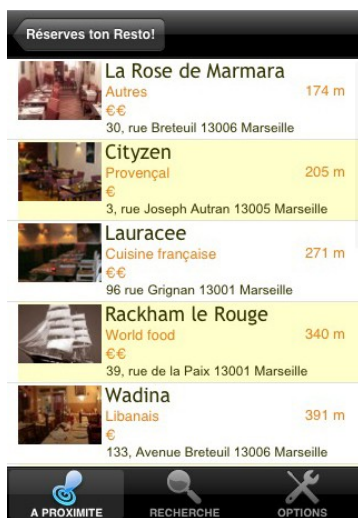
Réserves ton Resto!

La Rose de Marmara
Autres
174 m
€€
30, rue Breteuil 13006 Marseille

Cityzen
Provençal
205 m
€
3, rue Joseph Autran 13005 Marseille

Lauracee
Cuisine française
271 m
€€
96 rue Grignan 13001 Marseille

Rackham le Rouge
World food
340 m
€€
39, rue de la Paix 13001 Marseille

Wadina
Libanais
391 m
€
133, Avenue Breteuil 13006 Marseille

A PROXIMITE
RECHERCHE
OPTIONS